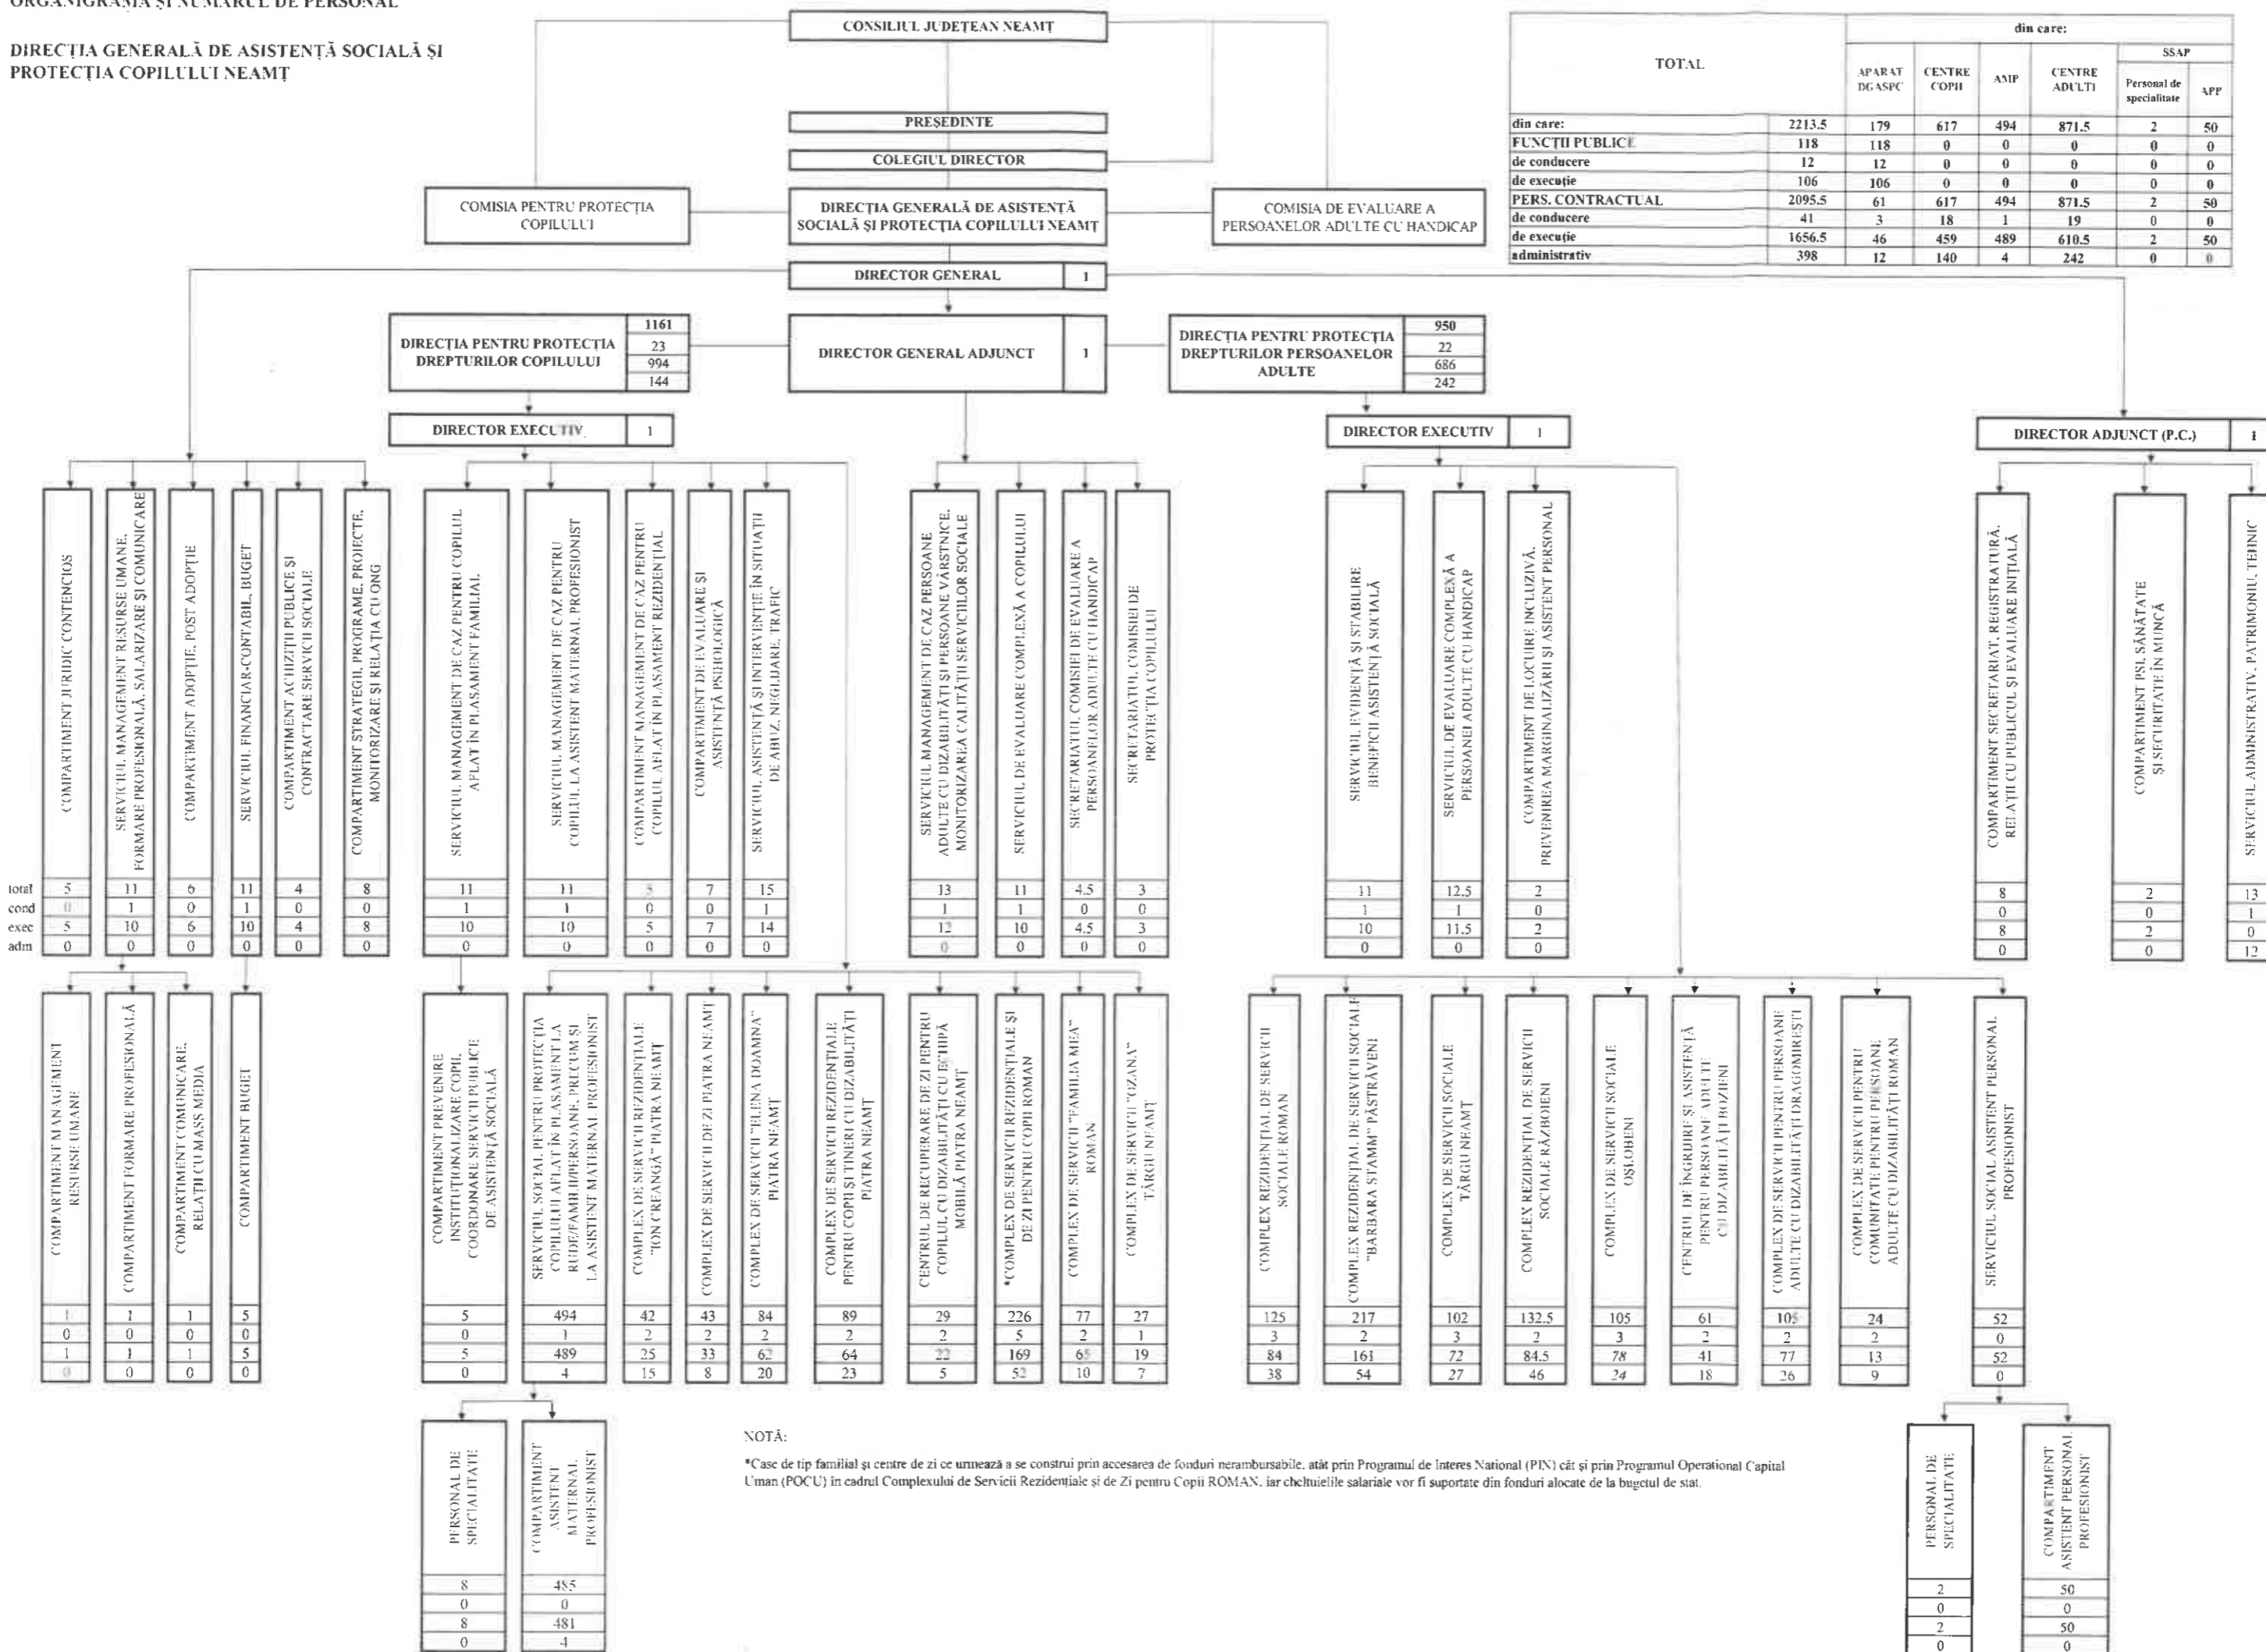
ORGANIGRAMA ȘI NUMĂRUL DE PERSONAL

DIRECȚIA GENERALĂ DE ASISTENȚĂ SOCIALĂ ȘI PROTECȚIA COPILULUI NEAMȚ

CONSILIUL JUDEȚEAN NEAMȚ

PREȘEDINTE

COLEGIUL DIRECTOR

COMISIA PENTRU PROTECȚIA COPILULUI

DIRECȚIA GENERALĂ DE ASISTENȚĂ SOCIALĂ ȘI PROTECȚIA COPILULUI NEAMȚ

COMISIA DE EVALUARE A PERSOANELOR ADULTE CU HANDICAP

| TOTAL | | din care: | | | | | |
|---|---|---|---|---|---|---|---|
| | | APARAT DGASPC | CENTRE COPII | AMP | CENTRE ADULTI | SSAP Personal de specialitate | SSAP APP |
| din care: | 2213.5 | 179 | 617 | 494 | 871.5 | 2 | 50 |
| FUNCȚII PUBLICE | 118 | 118 | 0 | 0 | 0 | 0 | 0 |
| de conducere | 12 | 12 | 0 | 0 | 0 | 0 | 0 |
| de execuție | 106 | 106 | 0 | 0 | 0 | 0 | 0 |
| PERS. CONTRACTUAL | 2095.5 | 61 | 617 | 494 | 871.5 | 2 | 50 |
| de conducere | 41 | 3 | 18 | 1 | 19 | 0 | 0 |
| de execuție | 1656.5 | 46 | 459 | 489 | 610.5 | 2 | 50 |
| administrativ | 398 | 12 | 140 | 4 | 242 | 0 | 0 |

DIRECTOR GENERAL 1

DIRECȚIA PENTRU PROTECȚIA DREPTURILOR COPILULUI 1161 23 994 144

DIRECTOR GENERAL ADJUNCT 1

DIRECȚIA PENTRU PROTECȚIA DREPTURILOR PERSOANELOR ADULTE 950 22 686 242

DIRECTOR EXECUTIV 1

DIRECTOR EXECUTIV 1

DIRECTOR ADJUNCT (P.C.) 1

total cond exec adm

COMPARTIMENT JURIDIC CONTENCIOS 5 0 5 0

SERVICIUL MANAGEMENT RESURSE UMANE, FORMARE PROFESIONALĂ, SALARIZARE ȘI COMUNICARE 11 1 10 0

COMPARTIMENT ADOPȚIE, POST ADOPȚIE 6 0 6 0

SERVICIUL FINANCIAR-CONTABIL, BUGET 11 1 10 0

COMPARTIMENT ACHIZIȚII PUBLICE ȘI CONTRACTARE SERVICII SOCIALE 4 0 4 0

COMPARTIMENT STRATEGII, PROGRAME, PROIECTE, MONITORIZARE ȘI RELAȚIA CU ONG 8 0 8 0

SERVICIUL MANAGEMENT DE CAZ PENTRU COPILUL AFLAT ÎN PLASAMENT FAMILIAL 11 1 10 0

SERVICIUL MANAGEMENT DE CAZ PENTRU COPILUL LA ASISTENT MATERNAL PROFESIONIST 11 1 10 0

COMPARTIMENT MANAGEMENT DE CAZ PENTRU COPILUL AFLAT ÎN PLASAMENT REZIDENȚIAL 5 0 5 0

COMPARTIMENT DE EVALUARE ȘI ASISTENȚĂ PSIHOLOGICĂ 7 0 7 0

SERVICIUL ASISTENȚĂ ȘI INTERVENȚIE ÎN SITUAȚII DE ABUZ, NEGLIJARE, TRAFIC 15 1 14 0

SERVICIUL MANAGEMENT DE CAZ PERSOANE ADULTE CU DIZABILITĂȚI ȘI PERSOANE VÂRSTNICE, MONITORIZAREA CALITĂȚII SERVICIILOR SOCIALE 13 1 12 0

SERVICIUL DE EVALUARE COMPLEXĂ A COPILULUI 11 1 10 0

SECRETARIATUL COMISIEI DE EVALUARE A PERSOANELOR ADULTE CU HANDICAP 4.5 0 4.5 0

SECRETARIATUL COMISIEI DE PROTECȚIA COPILULUI 3 0 3 0

SERVICIUL EVIDENȚĂ ȘI STABILIRE BENEFICII ASISTENȚĂ SOCIALĂ 11 1 10 0

SERVICIUL DE EVALUARE COMPLEXĂ A PERSOANEI ADULTE CU HANDICAP 12.5 1 11.5 0

COMPARTIMENT DE LOCUIRE INCLUZIVĂ, PREVENIREA MARGINALIZĂRII ȘI ASISTENT PERSONAL 2 0 2 0

COMPARTIMENT SECRETARIAT, REGISTRATURĂ, RELAȚII CU PUBLICUL ȘI EVALUARE INIȚIALĂ 8 0 8 0

COMPARTIMENT PSI, SĂNĂTATE ȘI SECURITATE ÎN MUNCĂ 2 0 2 0

SERVICIUL ADMINISTRATIV, PATRIMONIU, TEHNIC 13 1 0 12

COMPARTIMENT MANAGEMENT RESURSE UMANE 1 0 1 0

COMPARTIMENT FORMARE PROFESIONALĂ 1 0 1 0

COMPARTIMENT COMUNICARE, RELAȚII CU MASS MEDIA 1 0 1 0

COMPARTIMENT BUGET 5 0 5 0

COMPARTIMENT PREVENIRE INSTITUȚIONALIZARE COPII, COORDONARE SERVICII PUBLICE DE ASISTENȚĂ SOCIALĂ 5 0 5 0

SERVICIUL SOCIAL PENTRU PROTECȚIA COPILULUI AFLAT ÎN PLASAMENT LA RUDE/FAMILII/PERSOANE, PRECUM ȘI LA ASISTENT MATERNAL PROFESIONIST 494 1 489 4

COMPLEX DE SERVICII REZIDENȚIALE "ION CREANGĂ" PIATRA NEAMȚ 42 2 25 15

COMPLEX DE SERVICII DE ZI PIATRA NEAMȚ 43 2 33 8

COMPLEX DE SERVICII "ELENA DOAMNA" PIATRA NEAMȚ 84 2 62 20

COMPLEX DE SERVICII REZIDENȚIALE PENTRU COPII ȘI TINERI CU DIZABILITĂȚI PIATRA NEAMȚ 89 2 64 23

CENTRUL DE RECUPERARE DE ZI PENTRU COPILUL CU DIZABILITĂȚI CU ECHIPĂ MOBILĂ PIATRA NEAMȚ 29 2 22 5

*COMPLEX DE SERVICII REZIDENȚIALE ȘI DE ZI PENTRU COPII ROMAN 226 5 169 52

COMPLEX DE SERVICII "FAMILIA MEA" ROMAN 77 2 65 10

COMPLEX DE SERVICII "OZANA" TÂRGU NEAMȚ 27 1 19 7

COMPLEX REZIDENȚIAL DE SERVICII SOCIALE ROMAN 125 3 84 38

COMPLEX REZIDENȚIAL DE SERVICII SOCIALE "BARBARA STAMM" PĂSTRĂVENI 217 2 161 54

COMPLEX DE SERVICII SOCIALE TÂRGU NEAMȚ 102 3 72 27

COMPLEX REZIDENȚIAL DE SERVICII SOCIALE RĂZBOIENI 132.5 2 84.5 46

COMPLEX DE SERVICII SOCIALE OȘLOBENI 105 3 78 24

CENTRUL DE ÎNGRIJIRE ȘI ASISTENȚĂ PENTRU PERSOANE ADULTE CU DIZABILITĂȚI BOZIENI 61 2 41 18

COMPLEX DE SERVICII PENTRU PERSOANE ADULTE CU DIZABILITĂȚI DRAGOMIREȘTI 105 2 77 26

COMPLEX DE SERVICII PENTRU COMUNITATE PENTRU PERSOANE ADULTE CU DIZABILITĂȚI ROMAN 24 2 13 9

SERVICIUL SOCIAL ASISTENT PERSONAL PROFESIONIST 52 0 52 0

PERSONAL DE SPECIALITATE 8 0 8 0

COMPARTIMENT ASISTENȚI MATERNALI PROFESIONIȘTI 485 0 481 4

PERSONAL DE SPECIALITATE 2 0 2 0

COMPARTIMENT ASISTENT PERSONAL PROFESIONIST 50 0 50 0

NOTĂ:

*Case de tip familial și centre de zi ce urmează a se construi prin accesarea de fonduri nerambursabile, atât prin Programul de Interes Național (PIN) cât și prin Programul Operațional Capital Uman (POCU) în cadrul Complexului de Servicii Rezidențiale și de Zi pentru Copii ROMAN, iar cheltuielile salariale vor fi suportate din fonduri alocate de la bugetul de stat.